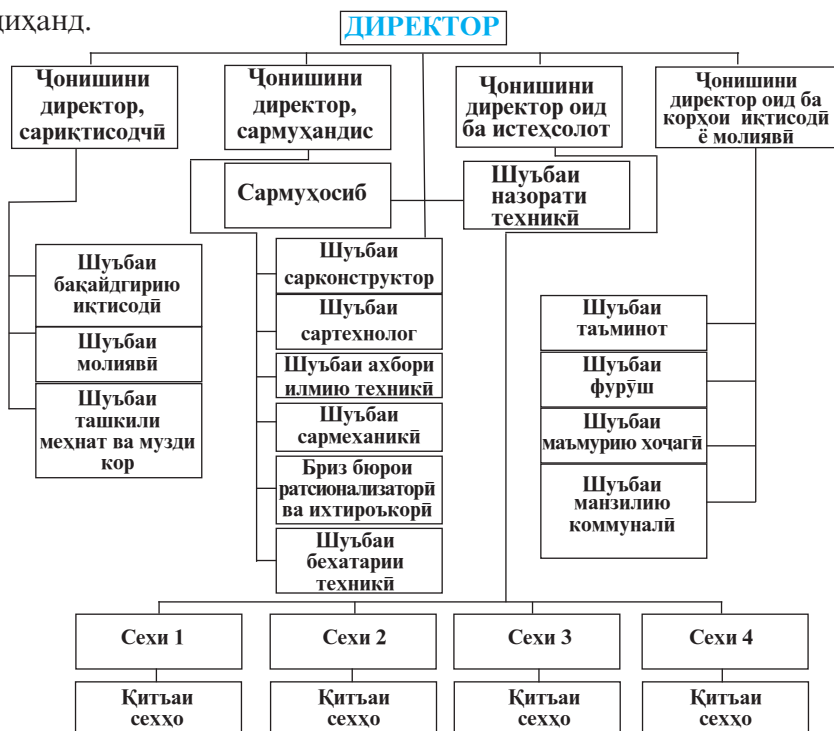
диҳанд.

ДИРЕКТОР

Ҷонишини директор, сариқтисодчӣ

Ҷонишини директор, сармуҳандис

Ҷонишини директор оид ба истеҳсолот

Ҷонишини директор оид ба корҳои иқтисодӣ ё молиявӣ

Сармуҳосиб

Шуъбаи назорати техникӣ

Шуъбаи бақайдгирию иқтисодӣ

Шуъбаи молиявӣ

Шуъбаи ташкили меҳнат ва музди кор

Шуъбаи сарконструктор

Шуъбаи сартехнолог

Шуъбаи ахбори илмию техникӣ

Шуъбаи сармеханикӣ

Бриз бюрои ратсионализаторӣ ва ихтироъкорӣ

Шуъбаи бехатарии техникӣ

Шуъбаи таъминот

Шуъбаи фурӯш

Шуъбаи маъмурию хоҷагӣ

Шуъбаи манзилию коммуналӣ

Сехи 1

Сехи 2

Сехи 3

Сехи 4

Қитъаи сехҳо

Қитъаи сехҳо

Қитъаи сехҳо

Қитъаи сехҳо